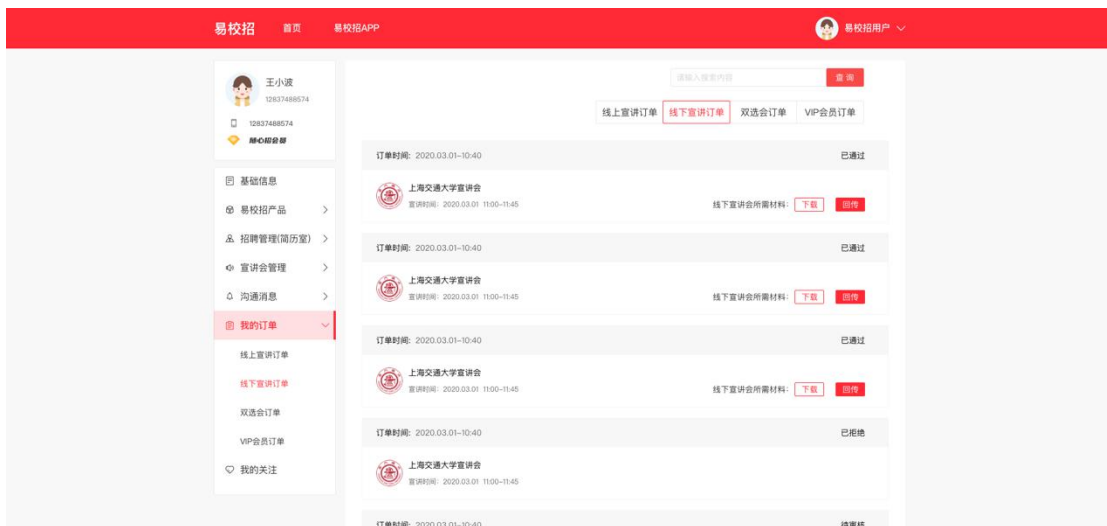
易校招 首页 易校招APP

易校招用户

王小波
12837488574
12837488574
随心招会员

基础信息
易校招产品
招聘管理(简历室)
宣讲会管理
沟通消息
我的订单
线上宣讲订单
线下宣讲订单
双选会订单
VIP会员订单
我的关注

请输入搜索内容 查询

线上宣讲订单 线下宣讲订单 双选会订单 VIP会员订单

订单时间: 2020.03.01–10:40 已通过
上海交通大学宣讲会
宣讲时间: 2020.03.01 11:00–11:45
线下宣讲会所需材料: 下载 回传

订单时间: 2020.03.01–10:40 已通过
上海交通大学宣讲会
宣讲时间: 2020.03.01 11:00–11:45
线下宣讲会所需材料: 下载 回传

订单时间: 2020.03.01–10:40 已通过
上海交通大学宣讲会
宣讲时间: 2020.03.01 11:00–11:45
线下宣讲会所需材料: 下载 回传

订单时间: 2020.03.01–10:40 已拒绝
上海交通大学宣讲会
宣讲时间: 2020.03.01 11:00–11:45

订单时间: 2020.03.01–10:40 待审核